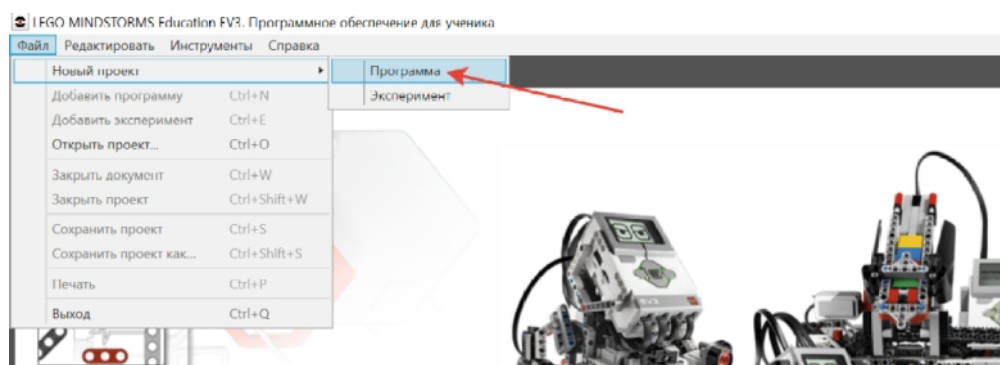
LEGO MINDSTORMS Education EV3. Программное обеспечение для ученика

Файл Редактировать Инструменты Справка

Новый проект
Добавить программу Ctrl+N
Добавить эксперимент Ctrl+E
Открыть проект... Ctrl+O
Закрыть документ Ctrl+W
Закрыть проект Ctrl+Shift+W
Сохранить проект Ctrl+S
Сохранить проект как... Ctrl+Shift+S
Печать Ctrl+P
Выход Ctrl+Q

Программа
Эксперимент

EV3